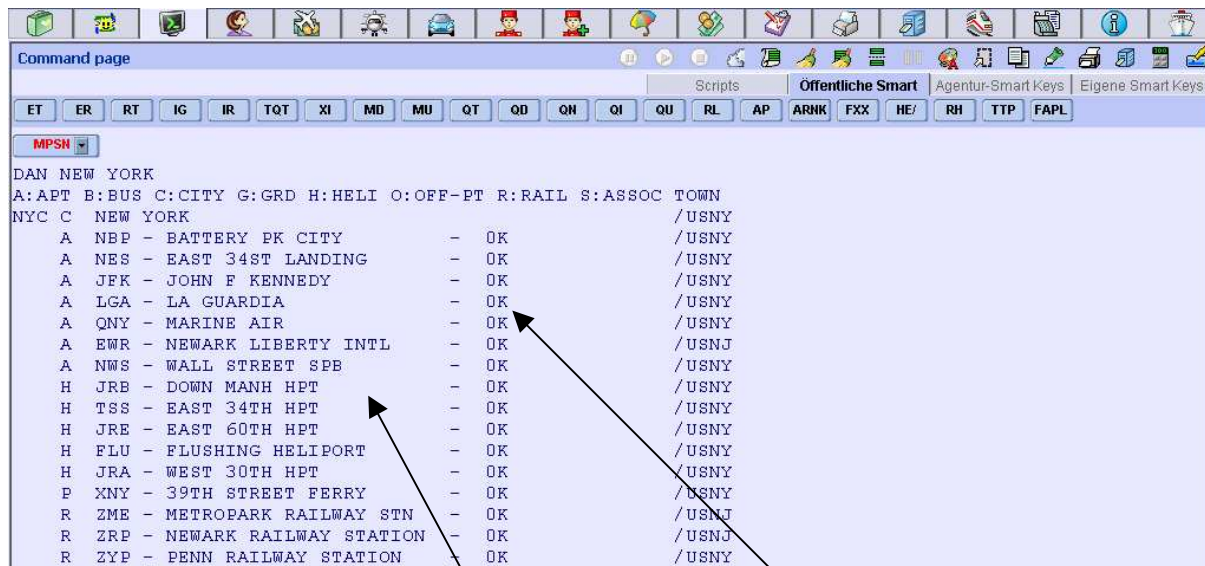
Command page

Scripts | Öffentliche Smart | Agentur-Smart Keys | Eigene Smart Keys

ET ER RT IG IR TQT XI MD MU QT QD QN QI QU RL AP ARNK FXX HE/ RH TTP FAPL

MPSN

DAN NEW YORK
A:APT B:BUS C:CITY G:GRD H:HELI O:OFF-PT R:RAIL S:ASSOC TOWN
NYC C NEW YORK /USNY
A NBP - BATTERY PK CITY - 0K /USNY
A NES - EAST 34ST LANDING - 0K /USNY
A JFK - JOHN F KENNEDY - 0K /USNY
A LGA - LA GUARDIA - 0K /USNY
A QNY - MARINE AIR - 0K /USNY
A EWR - NEWARK LIBERTY INTL - 0K /USNJ
A NWS - WALL STREET SPB - 0K /USNY
H JRB - DOWN MANH HPT - 0K /USNY
H TSS - EAST 34TH HPT - 0K /USNY
H JRE - EAST 60TH HPT - 0K /USNY
H FLU - FLUSHING HELIPORT - 0K /USNY
H JRA - WEST 30TH HPT - 0K /USNY
P XNY - 39TH STREET FERRY - 0K /USNY
R ZME - METROPARK RAILWAY STN - 0K /USNJ
R ZRP - NEWARK RAILWAY STATION - 0K /USNJ
R ZYP - PENN RAILWAY STATION - 0K /USNY